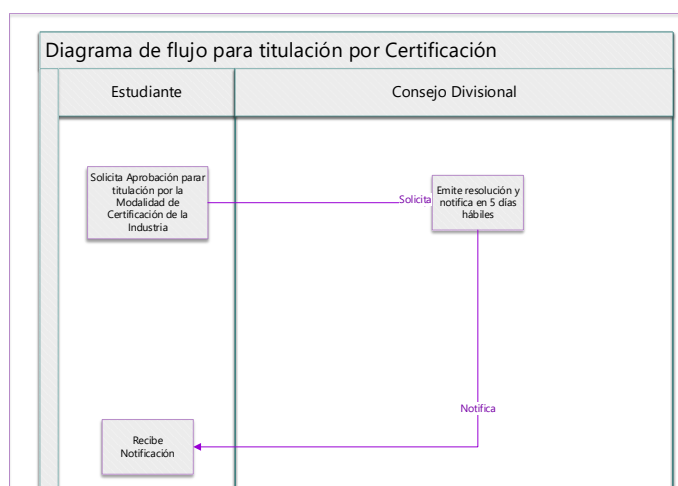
Diagrama de flujo para titulación por Certificación

Estudiante

Consejo Divisional

Solicita Aprobación parar titulación por la Modalidad de Certificación de la Industria

Solicita

Emite resolución y notifica en 5 días hábiles

Notifica

Recibe Notificación